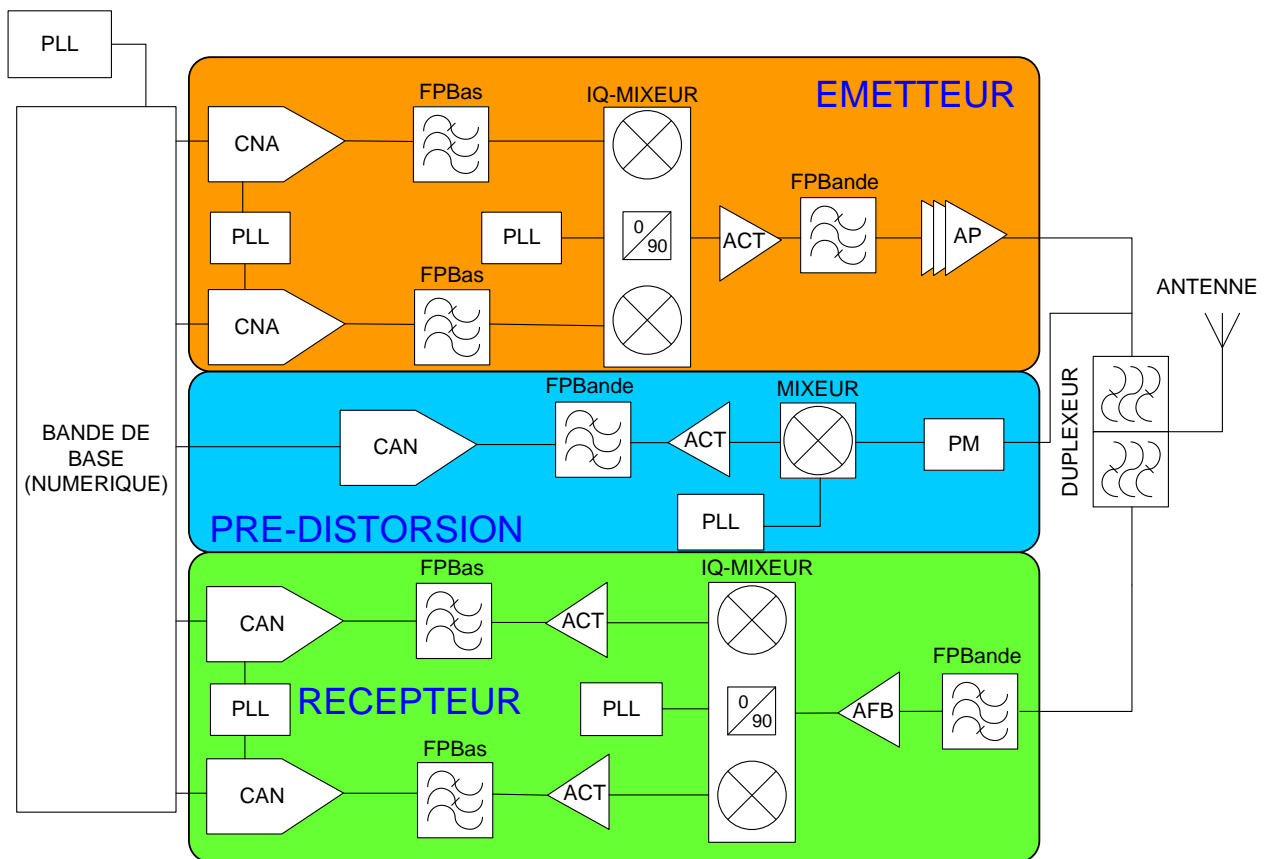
PLL

EMETTEUR

FPBas

IQ-MIXEUR

CNA

FPBande

PLL

PLL

$\frac{0}{90}$

ACT

AP

FPBas

CNA

ANTENNE

BANDE DE BASE (NUMERIQUE)

FPBande

MIXEUR

CAN

ACT

PM

DUPLEXEUR

PLL

PRE-DISTORSION

FPBas

IQ-MIXEUR

CAN

ACT

FPBande

PLL

RECEPTEUR

PLL

$\frac{0}{90}$

AFB

FPBas

CAN

ACT